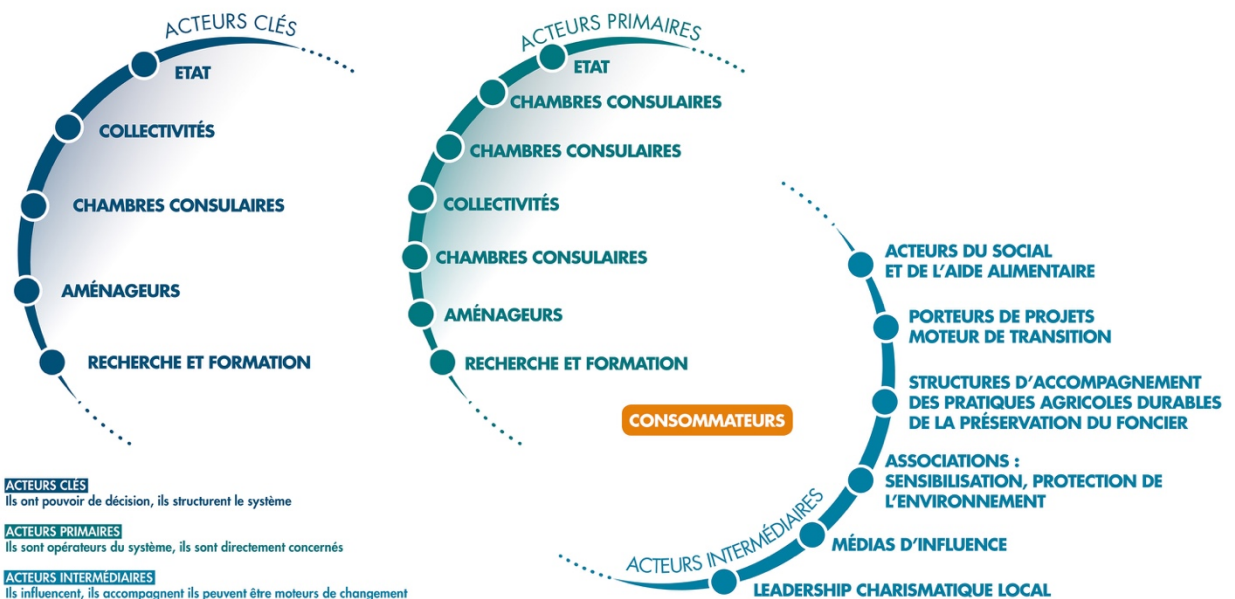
ACTEURS CLÉS

ETAT

COLLECTIVITÉS

CHAMBRES CONSULAIRES

AMÉNAGEURS

RECHERCHE ET FORMATION

ACTEURS PRIMAIRES

ETAT

CHAMBRES CONSULAIRES

CHAMBRES CONSULAIRES

COLLECTIVITÉS

CHAMBRES CONSULAIRES

AMÉNAGEURS

RECHERCHE ET FORMATION

CONSOMMATEURS

ACTEURS DU SOCIAL ET DE L'AIDE ALIMENTAIRE

PORTEURS DE PROJETS MOTEUR DE TRANSITION

STRUCTURES D'ACCOMPAGNEMENT DES PRATIQUES AGRICOLES DURABLES DE LA PRÉSERVATION DU FONCIER

ASSOCIATIONS : SENSIBILISATION, PROTECTION DE L'ENVIRONNEMENT

MÉDIAS D'INFLUENCE

LEADERSHIP CHARISMATIQUE LOCAL

ACTEURS INTERMÉDIAIRES

ACTEURS CLÉS
Ils ont pouvoir de décision, ils structurent le système

ACTEURS PRIMAIRES
Ils sont opérateurs du système, ils sont directement concernés

ACTEURS INTERMÉDIAIRES
Ils influencent, ils accompagnent ils peuvent être moteurs de changement